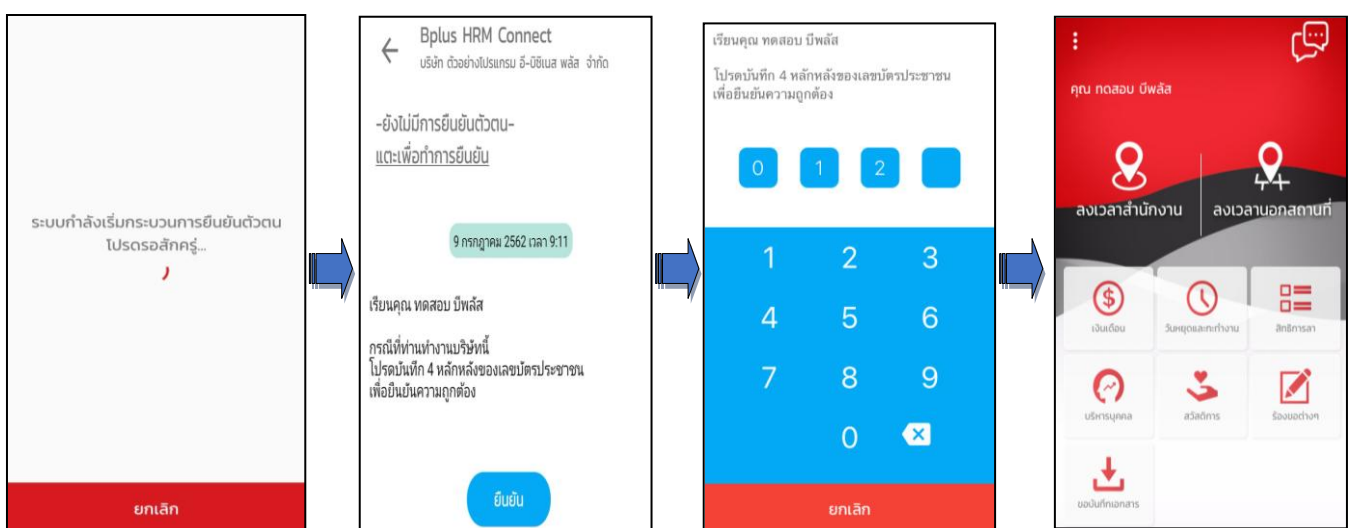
ระบบกำลังเริ่มกระบวนการยืนยันตัวตน โปรดรอสักครู่...

ยกเลิก

Bplus HRM Connect
บริษัท ตัวอย่างโปรแกรม อี-บิซิเนส พลัส จำกัด

-ยังไม่มีการยืนยันตัวตน-
แตะเพื่อทำการยืนยัน

9 กรกฎาคม 2562 เวลา 9:11

เรียนคุณ ทดสอบ บีพลัส

กรณีที่ท่านทำงานบริษัทนี้
โปรดบันทึก 4 หลักหลังของเลขบัตรประชาชน
เพื่อยืนยันความถูกต้อง

ยืนยัน

เรียนคุณ ทดสอบ บีพลัส

โปรดบันทึก 4 หลักหลังของเลขบัตรประชาชน
เพื่อยืนยันความถูกต้อง

0 1 2

1 2 3
4 5 6
7 8 9
0

ยกเลิก

คุณ ทดสอบ บีพลัส

ลงเวลาสำนักงาน
ลงเวลานอกสถานที่

เงินเดือน
วันหยุดและเวลาทำงาน
สิทธิการลา
บริหารบุคคล
สวัสดิการ
ร้องขอต่างๆ
ขอบันทึกเอกสาร